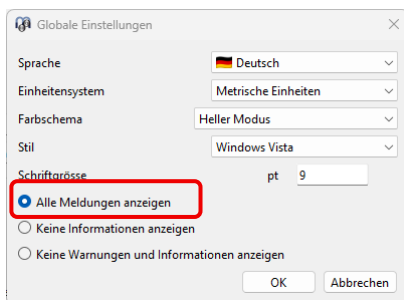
Globale Einstellungen

Sprache | Deutsch
Einheitensystem | Metrische Einheiten
Farbschema | Heller Modus
Stil | Windows Vista
Schriftgrösse | pt 9

Alle Meldungen anzeigen
Keine Informationen anzeigen
Keine Warnungen und Informationen anzeigen

OK
Abbrechen